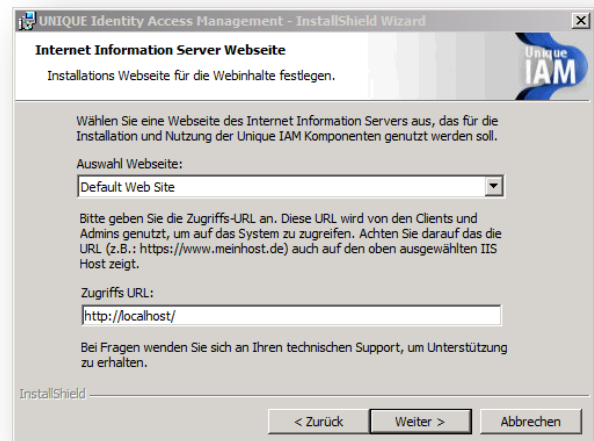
UNIQUE Identity Access Management - InstallShield Wizard

Internet Information Server Webseite

Installations Webseite für die Webinhalte festlegen.

Unique IAM

Wählen Sie eine Webseite des Internet Information Servers aus, das für die Installation und Nutzung der Unique IAM Komponenten genutzt werden soll.

Auswahl Webseite:

Default Web Site

Bitte geben Sie die Zugriffs-URL an. Diese URL wird von den Clients und Admins genutzt, um auf das System zu zugreifen. Achten Sie darauf das die URL (z.B.: https://www.meinhost.de) auch auf den oben ausgewählten IIS Host zeigt.

Zugriffs URL:

http://localhost/

Bei Fragen wenden Sie sich an Ihren technischen Support, um Unterstützung zu erhalten.

InstallShield

< Zurück

Weiter >

Abbrechen